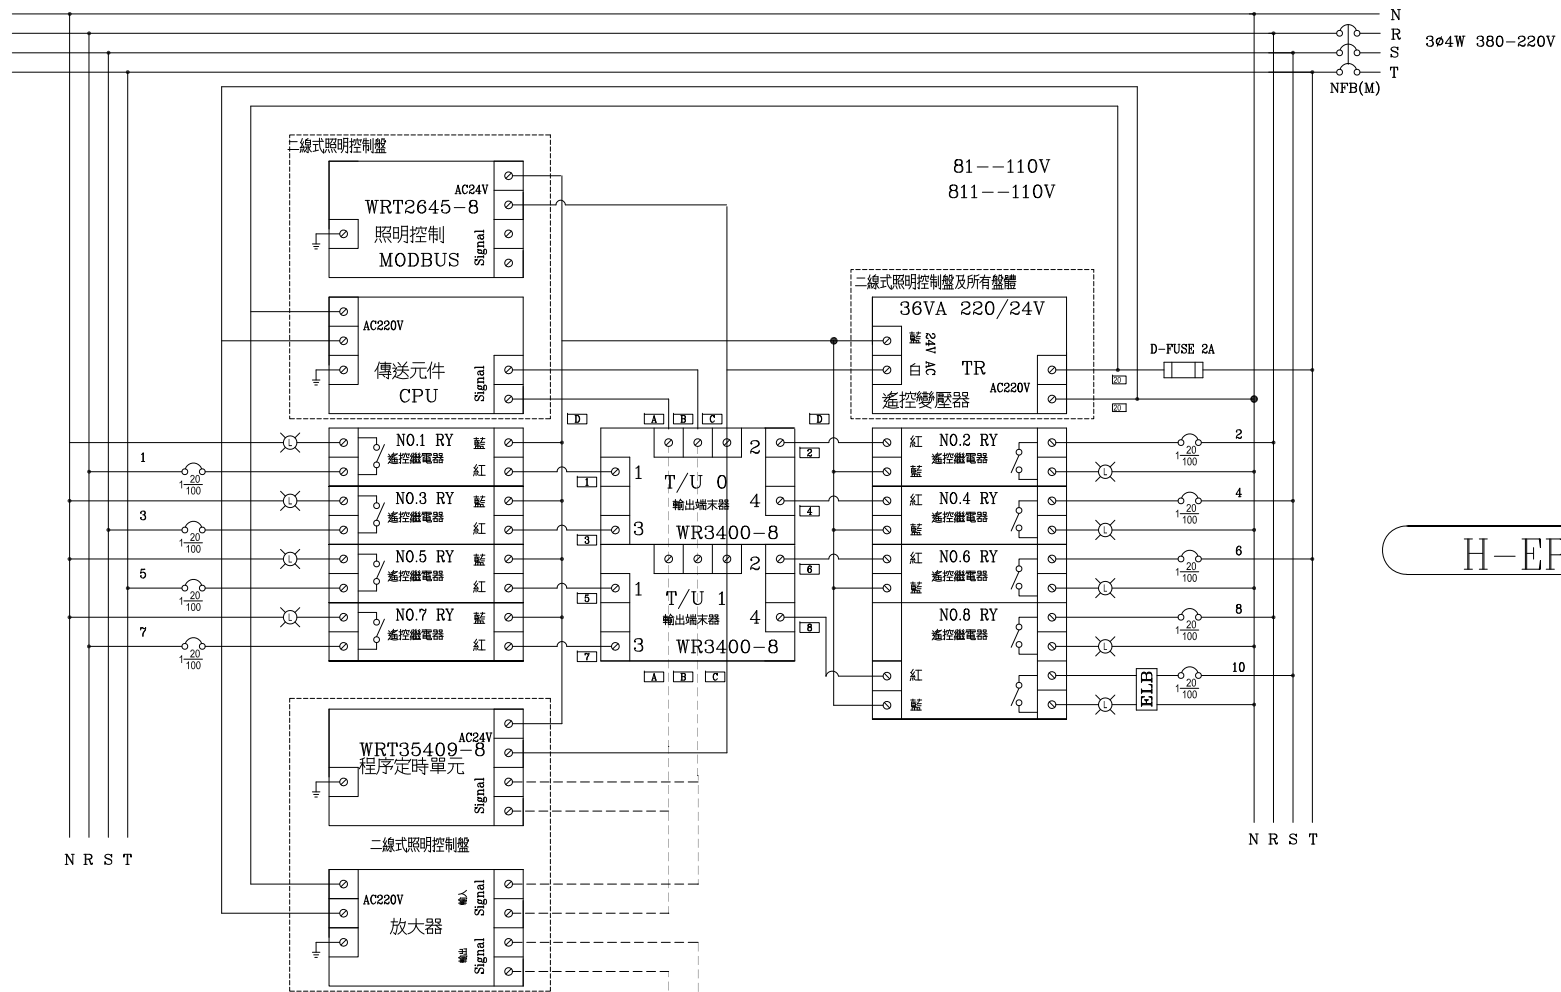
N
R
S
T
3ø4W 380-220V
NFB(M)

二線式照明控制盤
AC24V
WRT2645-8
照明控制
MODBUS
Signal

81--110V
811--110V

AC220V
傳送元件
CPU
Signal

二線式照明控制盤及所有盤體
36VA 220/24V
藍
24V AC
白
TR
AC220V
遙控變壓器
D-FUSE 2A
20
20

D
A
B
C
D

1
$1\frac{20}{100}$
3
$1\frac{20}{100}$
5
$1\frac{20}{100}$
7
$1\frac{20}{100}$

NO.1 RY
遙控繼電器
藍
紅
NO.3 RY
遙控繼電器
藍
紅
NO.5 RY
遙控繼電器
藍
紅
NO.7 RY
遙控繼電器
藍
紅

1
3
5
7

T/U 0
輸出端末器
WR3400-8
1
2
3
4

T/U 1
輸出端末器
WR3400-8
1
2
3
4

2
4
6
8

A
B
C

紅
藍
NO.2 RY
遙控繼電器
紅
藍
NO.4 RY
遙控繼電器
紅
藍
NO.6 RY
遙控繼電器
NO.8 RY
遙控繼電器
紅
藍

2
$1\frac{20}{100}$
4
$1\frac{20}{100}$
6
$1\frac{20}{100}$
8
$1\frac{20}{100}$
10
ELB
$1\frac{20}{100}$

H-EF

AC24V
WRT35409-8
程序定時單元
Signal

二線式照明控制盤

AC220V
放大器
輸入
Signal
輸出
Signal

N R S T
N R S T